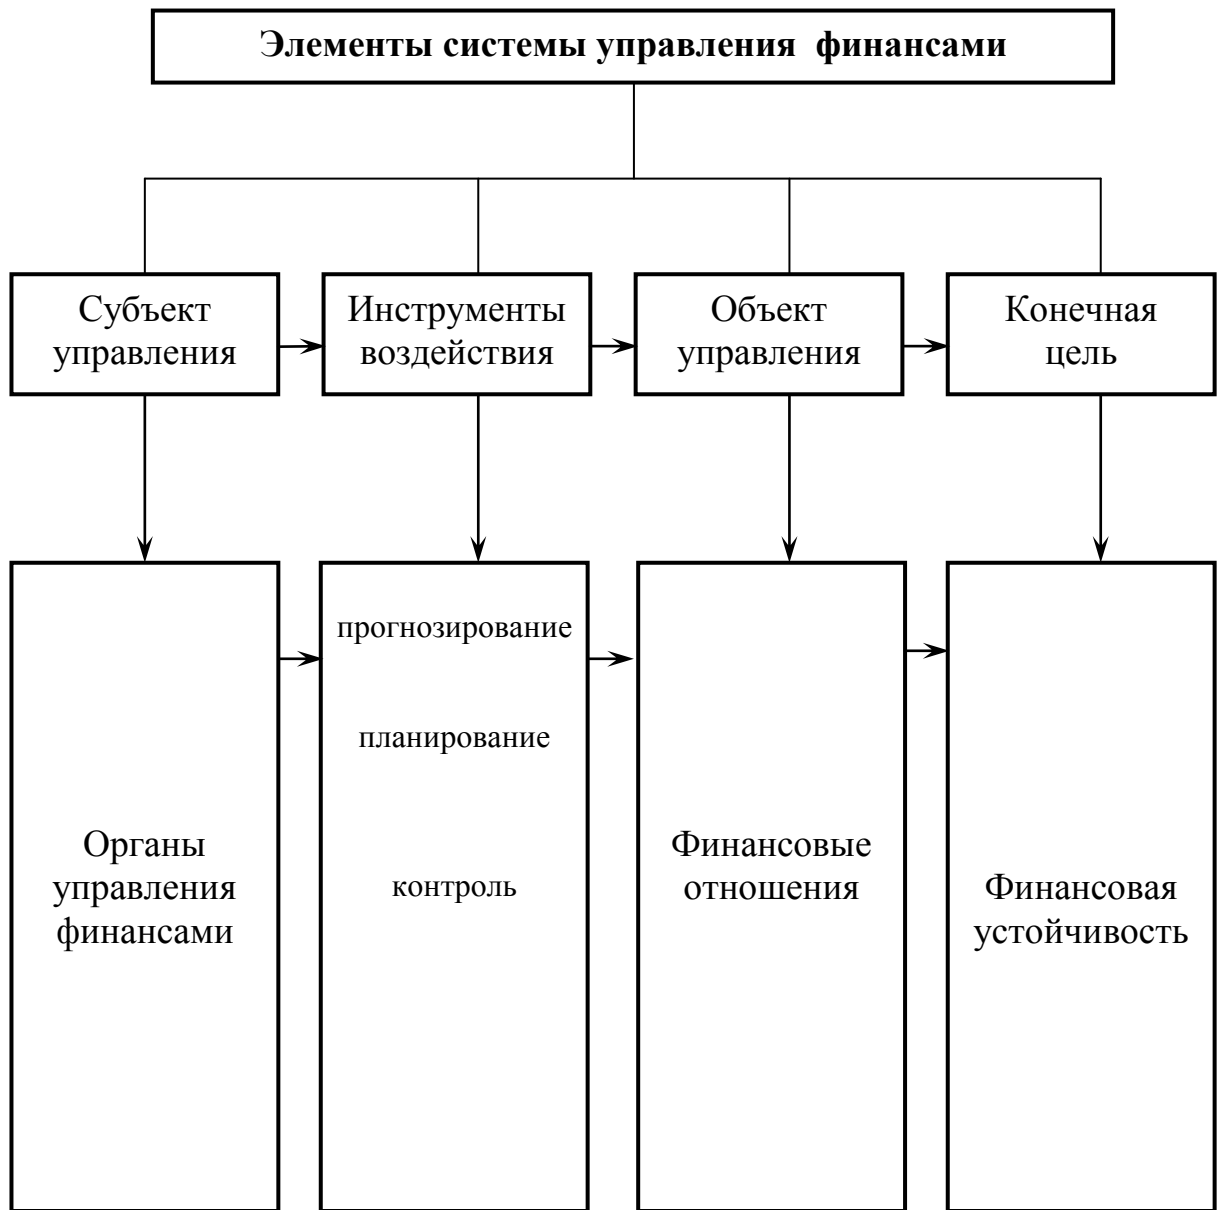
Элементы системы управления финансами

Субъект управления

Инструменты воздействия

Объект управления

Конечная цель

Органы управления финансами

прогнозирование

планирование

контроль

Финансовые отношения

Финансовая устойчивость